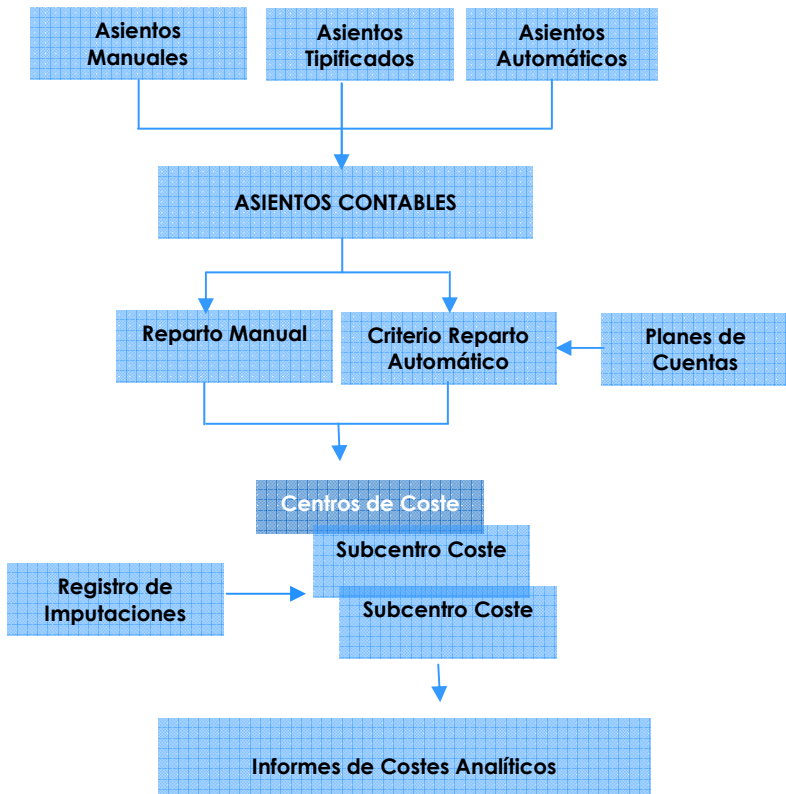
Asientos Manuales

Asientos Tipificados

Asientos Automáticos

ASIENTOS CONTABLES

Reparto Manual

Criterio Reparto Automático

Planes de Cuentas

Centros de Coste

Subcentro Coste

Registro de Imputaciones

Subcentro Coste

Informes de Costes Analíticos